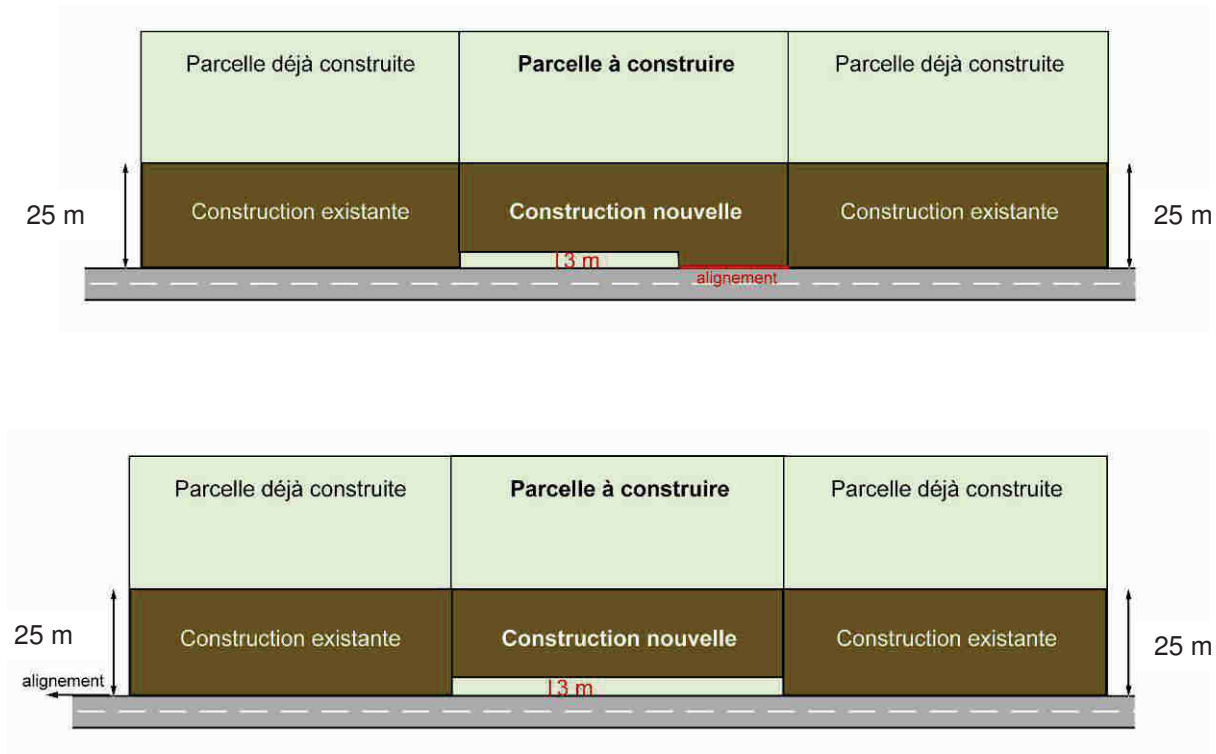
Parcelle déjà construite

Parcelle à construire

Parcelle déjà construite

25 m

Construction existante

Construction nouvelle

Construction existante

25 m

13 m

alignement

Parcelle déjà construite

Parcelle à construire

Parcelle déjà construite

25 m

Construction existante

Construction nouvelle

Construction existante

25 m

alignement

13 m